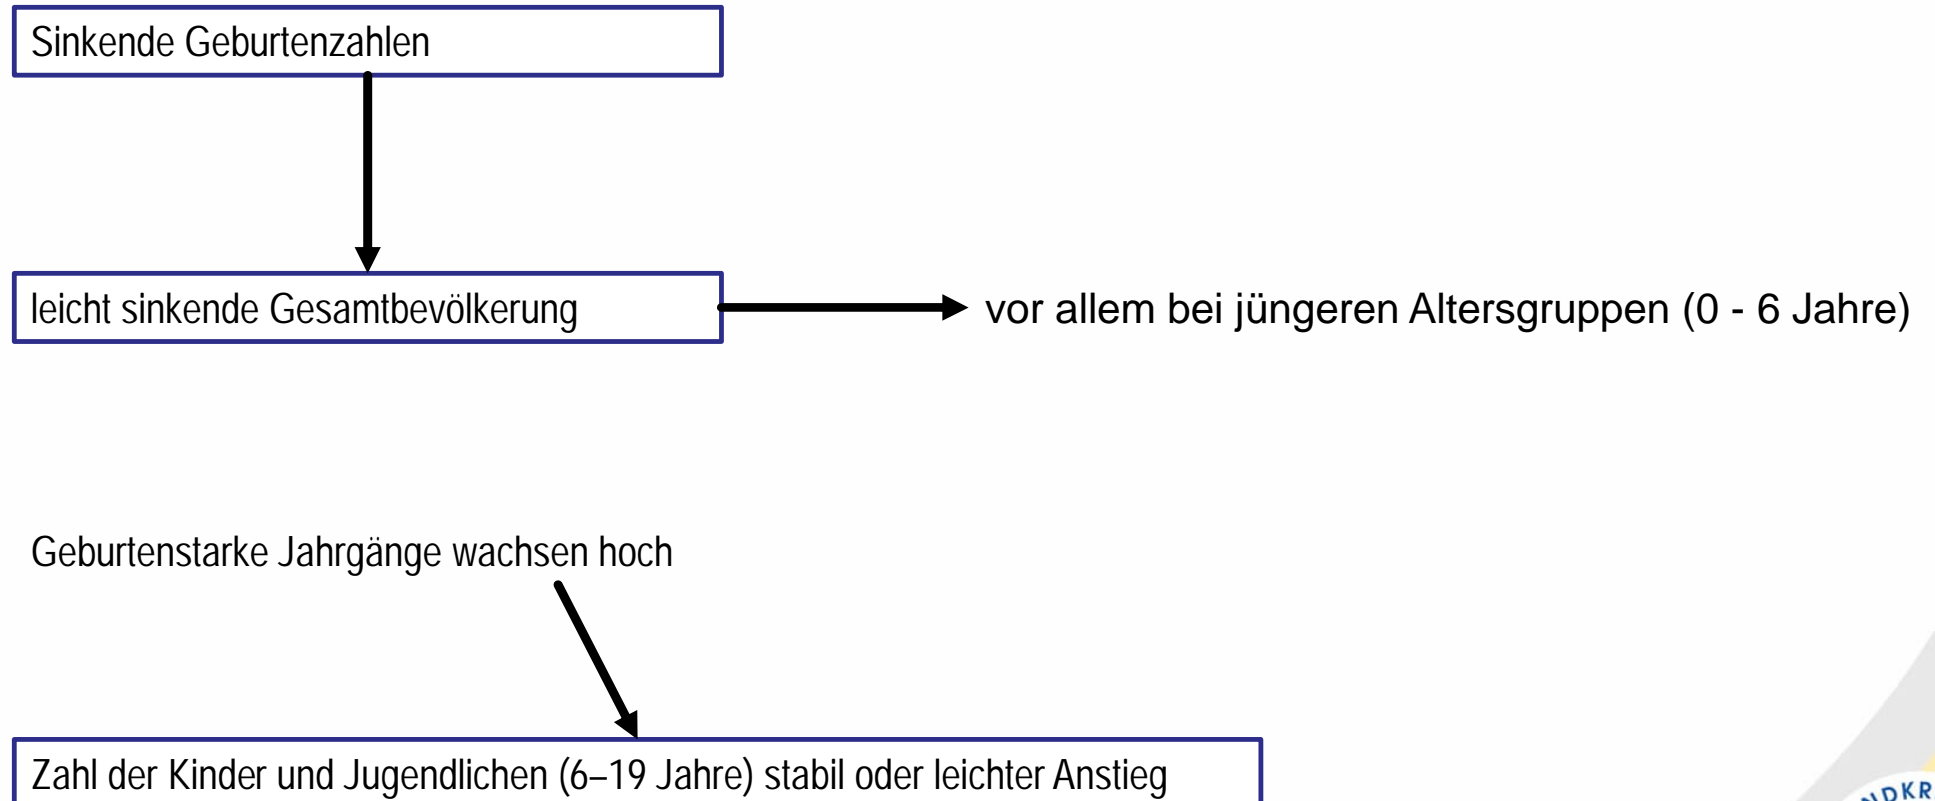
Sinkende Geburtenzahlen

leicht sinkende Gesamtbevölkerung

vor allem bei jüngeren Altersgruppen (0 - 6 Jahre)

Geburtenstarke Jahrgänge wachsen hoch

Zahl der Kinder und Jugendlichen (6–19 Jahre) stabil oder leichter Anstieg

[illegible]DKR